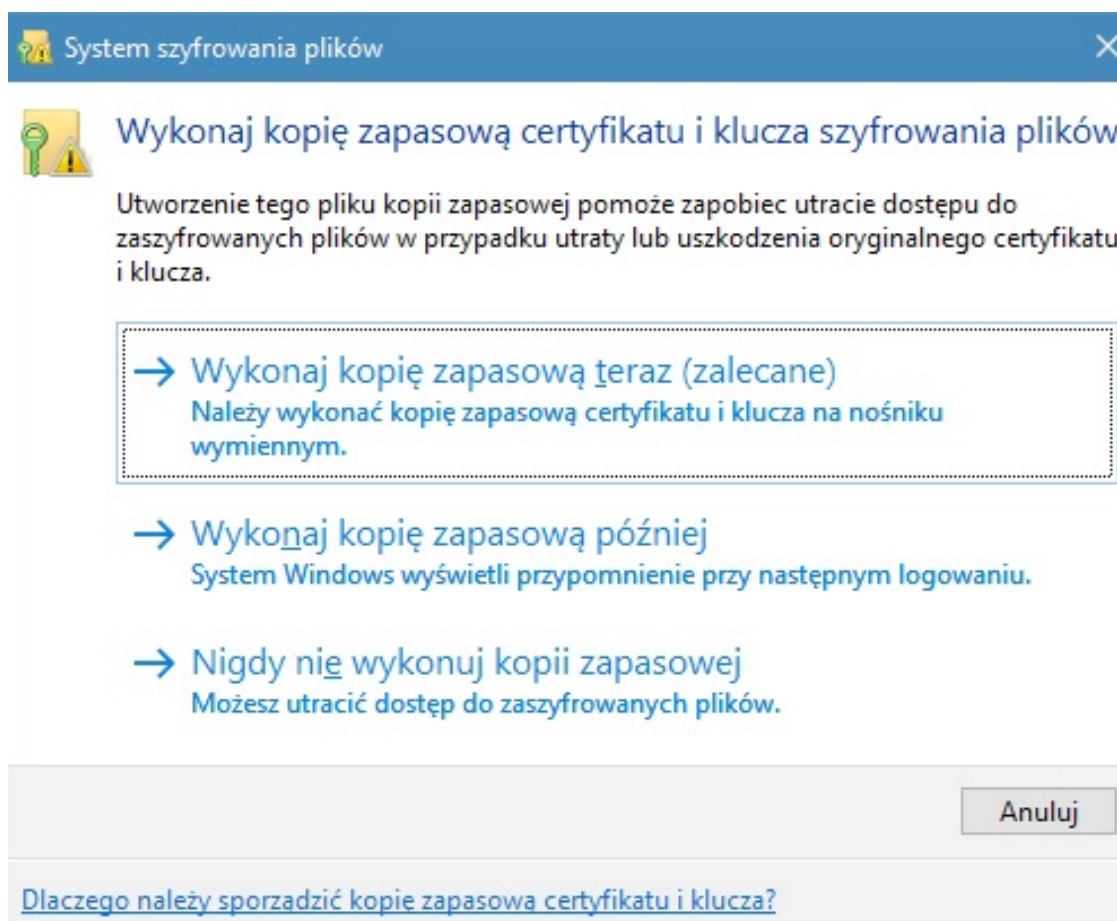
System szyfrowania plików

Wykonaj kopię zapasową certyfikatu i klucza szyfrowania plików

Utworzenie tego pliku kopii zapasowej pomoże zapobiec utracie dostępu do zaszyfrowanych plików w przypadku utraty lub uszkodzenia oryginalnego certyfikatu i klucza.

→ Wykonaj kopię zapasową teraz (zalecane)
Należy wykonać kopię zapasową certyfikatu i klucza na nośniku wymiennym.

→ Wykonaj kopię zapasową później
System Windows wyświetli przypomnienie przy następnym logowaniu.

→ Nigdy nie wykonuj kopii zapasowej
Możesz utracić dostęp do zaszyfrowanych plików.

Anuluj

Dlaczego należy sporządzić kopię zapasową certyfikatu i klucza?